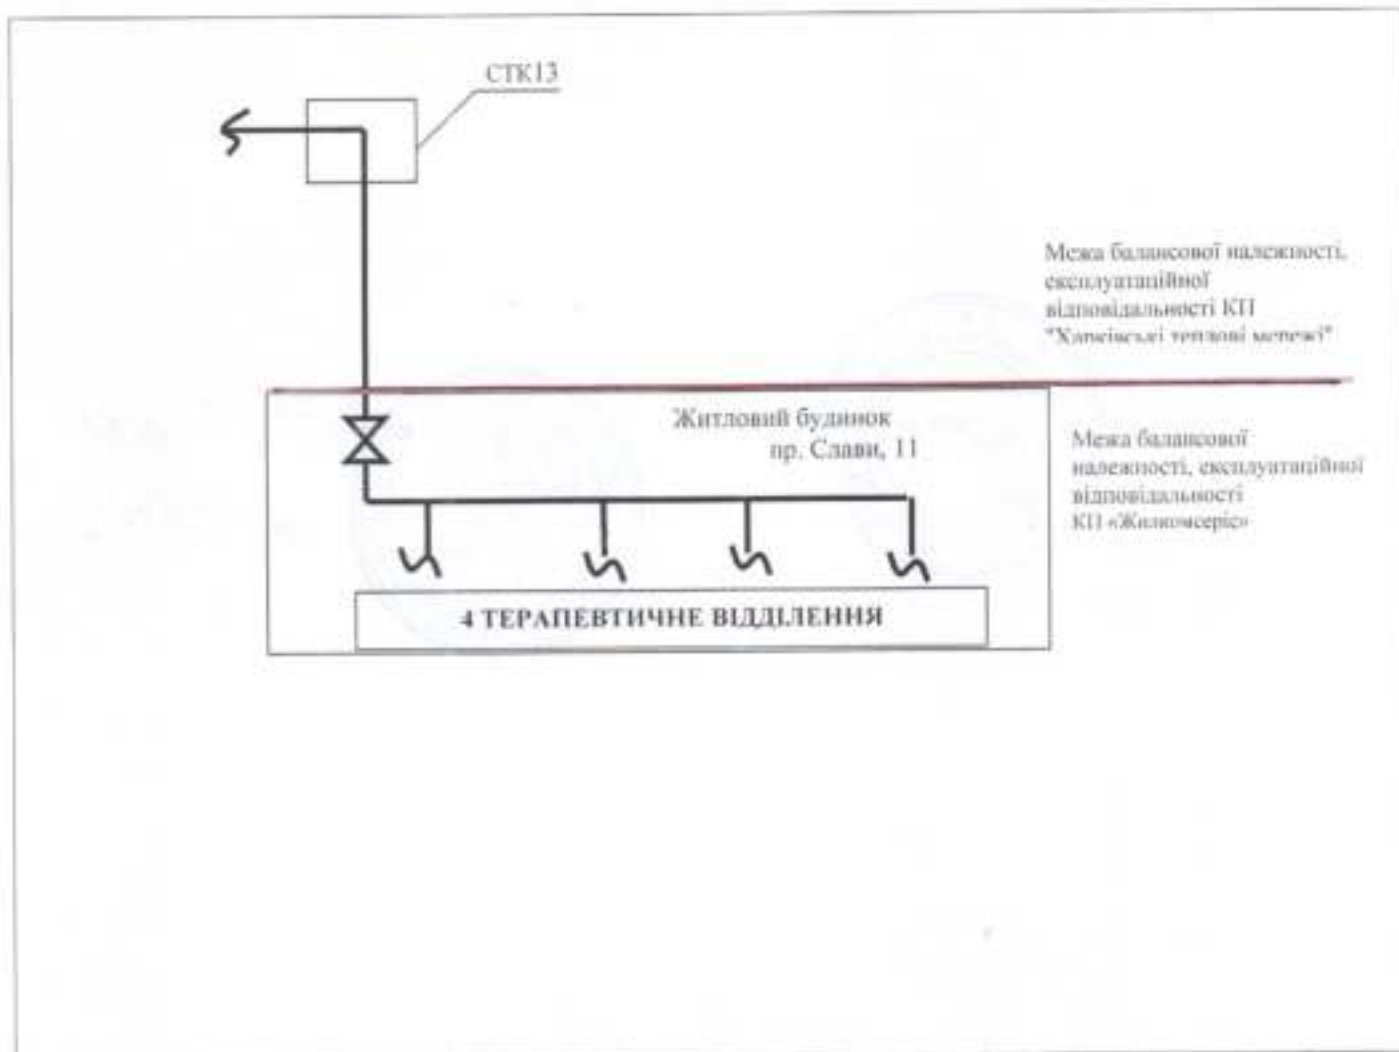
СТК13

Межа балансової належності, експлуатаційної відповідальності КП "Харківські теплові мережі"

Житловий будинок пр. Слави, 11

Межа балансової належності, експлуатаційної відповідальності КП «Жилкомсервіс»

4 ТЕРАПЕВТИЧНЕ ВІДДІЛЕННЯ